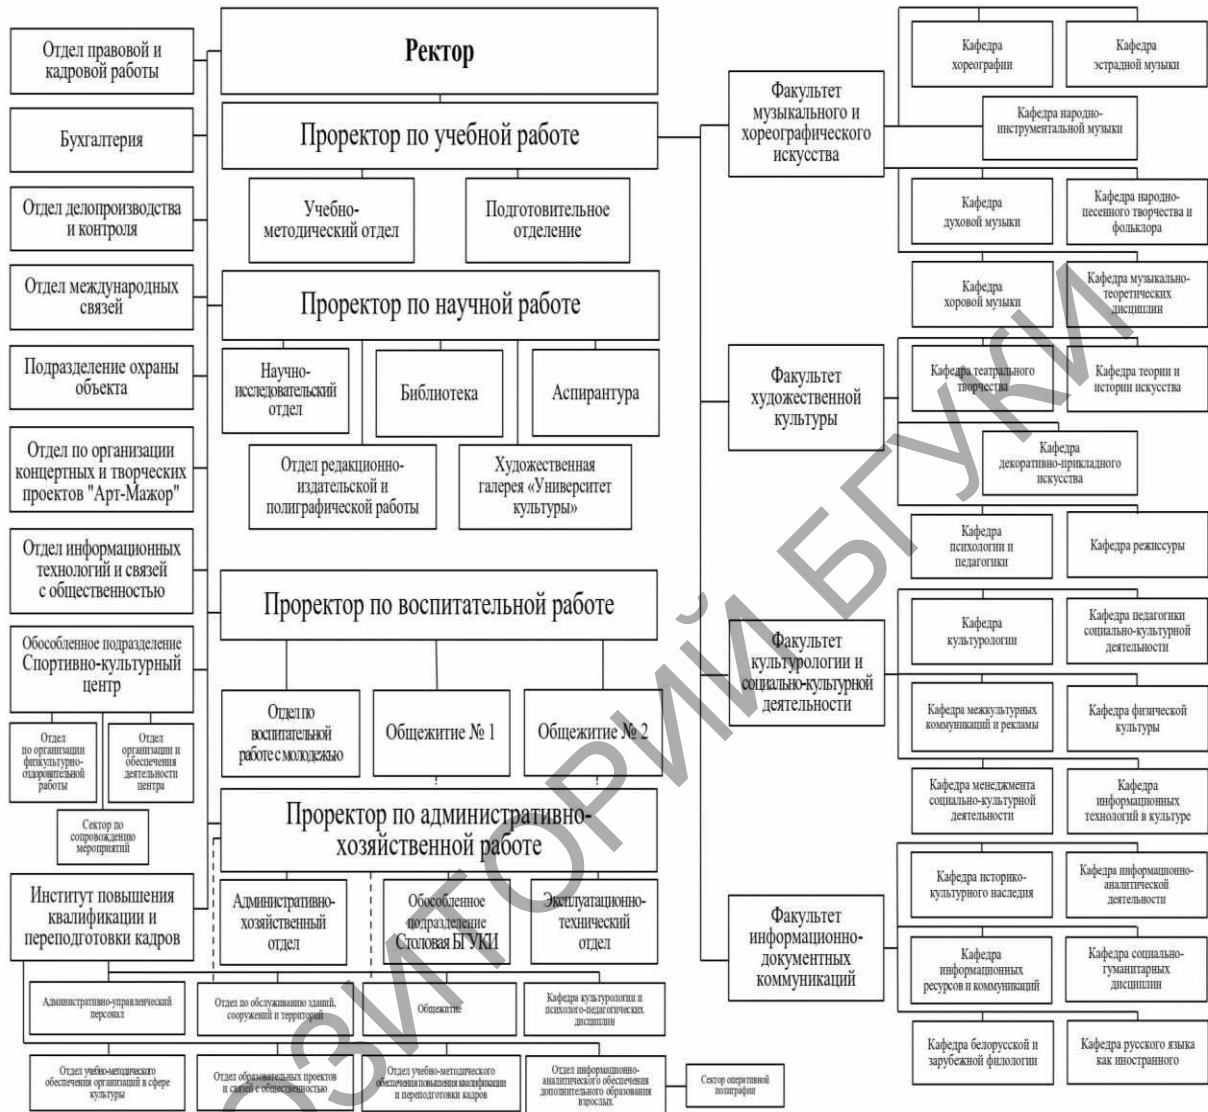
Ректор

Отдел правовой и кадровой работы

Бухгалтерия

Отдел делопроизводства и контроля

Отдел международных связей

Подразделение охраны объекта

Отдел по организации концертных и творческих проектов "Арт-Мажор"

Отдел информационных технологий и связей с общественностью

Обособленное подразделение Спортивно-культурный центр

Отдел по организации физкультурно-оздоровительной работы

Отдел организации и обеспечения деятельности центра

Сектор по сопровождению мероприятий

Институт повышения квалификации и переподготовки кадров

Проректор по учебной работе

Учебно-методический отдел

Подготовительное отделение

Проректор по научной работе

Научно-исследовательский отдел

Библиотека

Аспирантура

Отдел редакционно-издательской и полиграфической работы

Художественная галерея «Университет культуры»

Проректор по воспитательной работе

Отдел по воспитательной работе с молодежью

Общежитие № 1

Общежитие № 2

Проректор по административно-хозяйственной работе

Административно-хозяйственный отдел

Обособленное подразделение Столовая БГУКИ

Эксплуатационно-технический отдел

Административно-управленческий персонал

Отдел по обслуживанию зданий, сооружений и территорий

Общежитие

Кафедра культурологии и психолого-педагогических дисциплин

Отдел учебно-методического обеспечения организаций в сфере культуры

Отдел образовательных проектов и связей с общественностью

Отдел учебно-методического обеспечения повышения квалификации и переподготовки кадров

Отдел информационно-аналитического обеспечения дополнительного образования взрослых

Сектор оперативной полиграфии

Факультет музыкального и хореографического искусства

Кафедра хореографии

Кафедра эстрадной музыки

Кафедра народно-инструментальной музыки

Кафедра духовой музыки

Кафедра народно-песенного творчества и фольклора

Кафедра хоровой музыки

Кафедра музыкально-теоретических дисциплин

Факультет художественной культуры

Кафедра театрального творчества

Кафедра теории и истории искусства

Кафедра декоративно-прикладного искусства

Кафедра психологии и педагогики

Кафедра режиссуры

Факультет культурологии и социально-культурной деятельности

Кафедра культурологии

Кафедра педагогики социально-культурной деятельности

Кафедра межкультурных коммуникаций и рекламы

Кафедра физической культуры

Кафедра менеджмента социально-культурной деятельности

Кафедра информационных технологий в культуре

Факультет информационно-документных коммуникаций

Кафедра историко-культурного наследия

Кафедра информационно-аналитической деятельности

Кафедра информационных ресурсов и коммуникаций

Кафедра социально-гуманитарных дисциплин

Кафедра белорусской и зарубежной филологии

Кафедра русского языка как иностранного

РЕПОЗИТОРИЙ БГУКИ